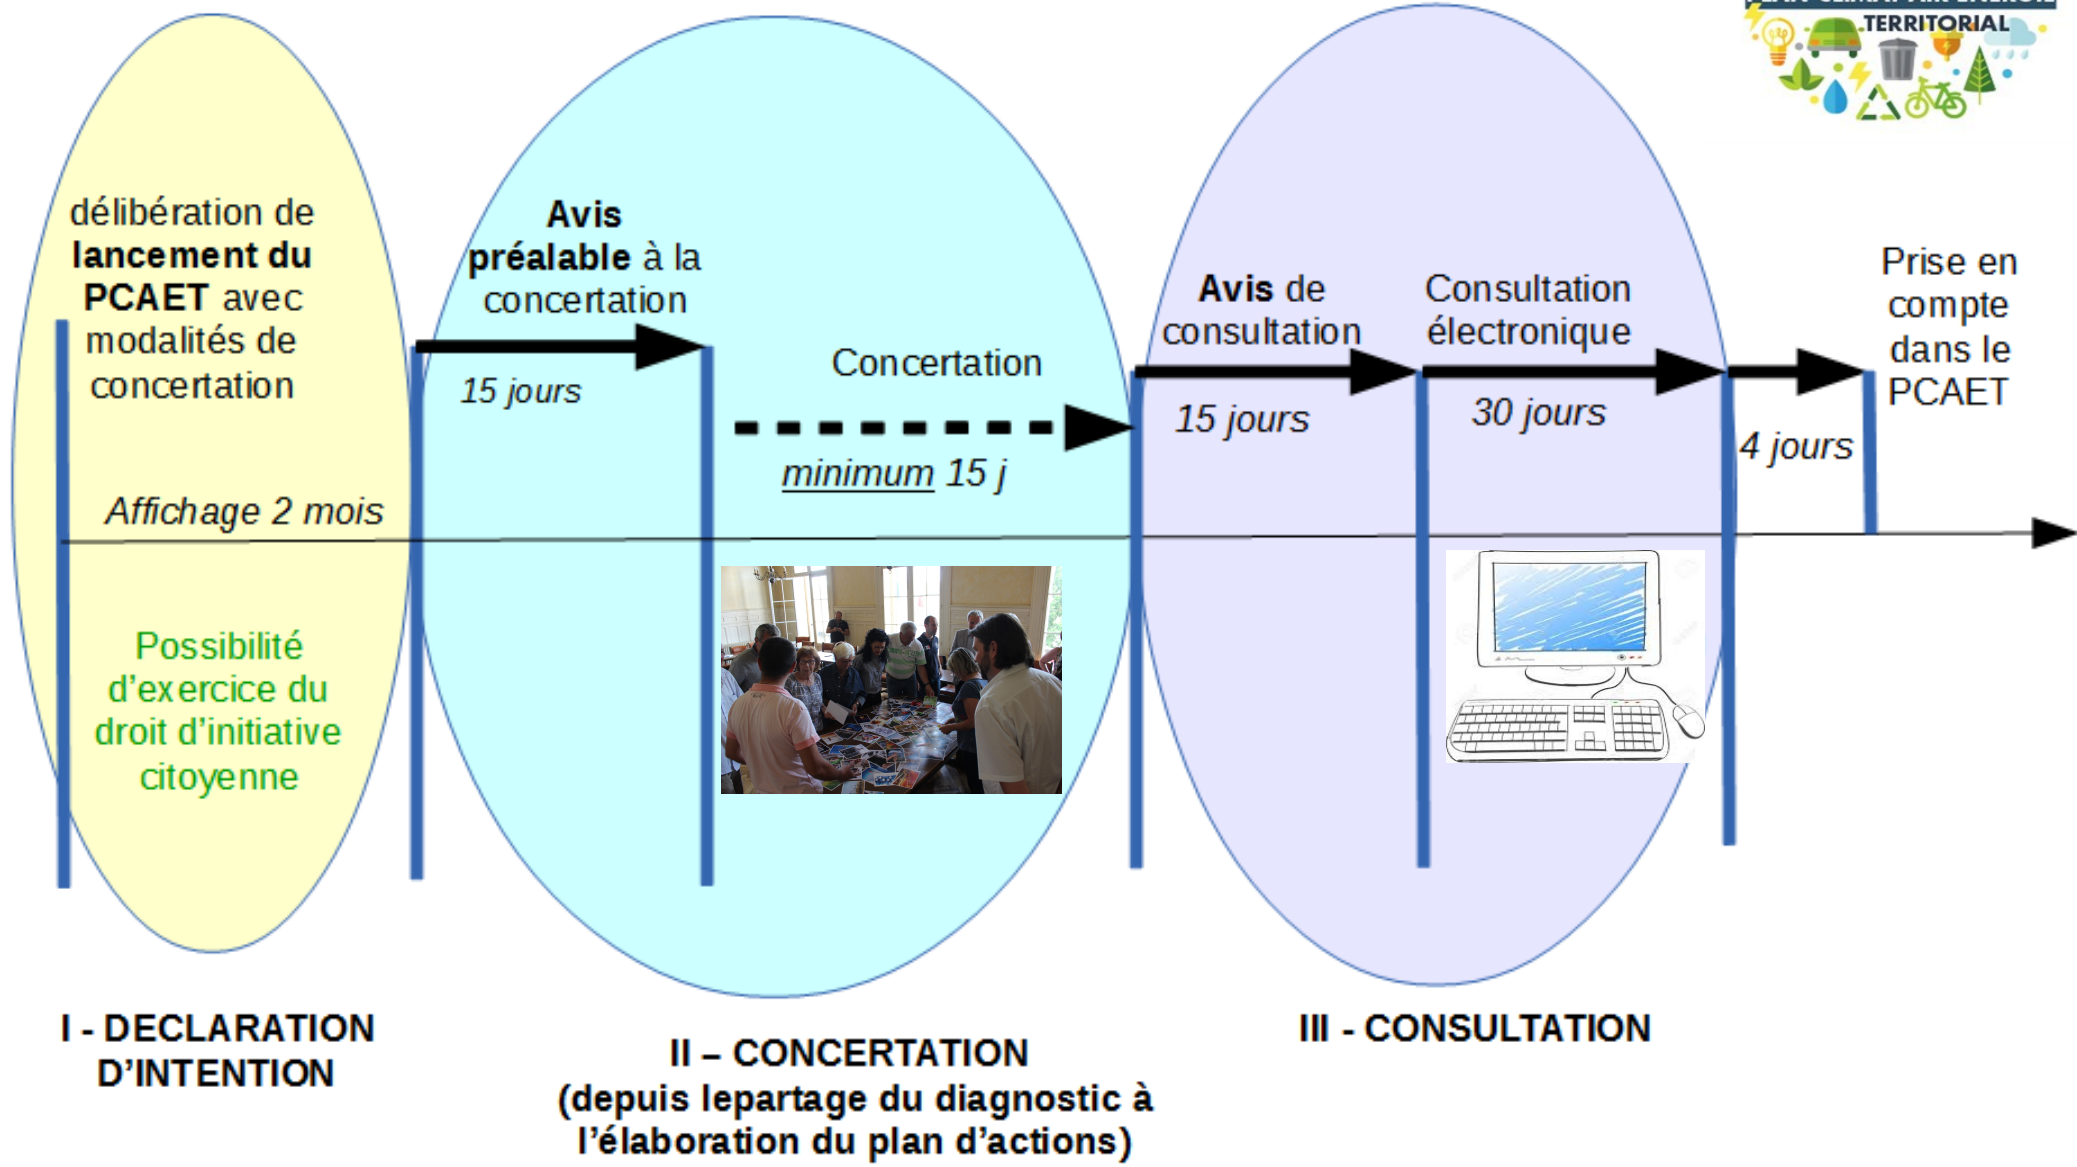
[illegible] TERRITORIAL

délibération de **lancement du PCAET** avec modalités de concertation

Affichage 2 mois

Possibilité d'exercice du droit d'initiative citoyenne

**Avis préalable** à la concertation

15 jours

Concertation

minimum 15 j

**Avis** de consultation

15 jours

Consultation électronique

30 jours

4 jours

Prise en compte dans le PCAET

I - DECLARATION D'INTENTION

II – CONCERTATION
(depuis lepartage du diagnostic à l'élaboration du plan d'actions)

III - CONSULTATION